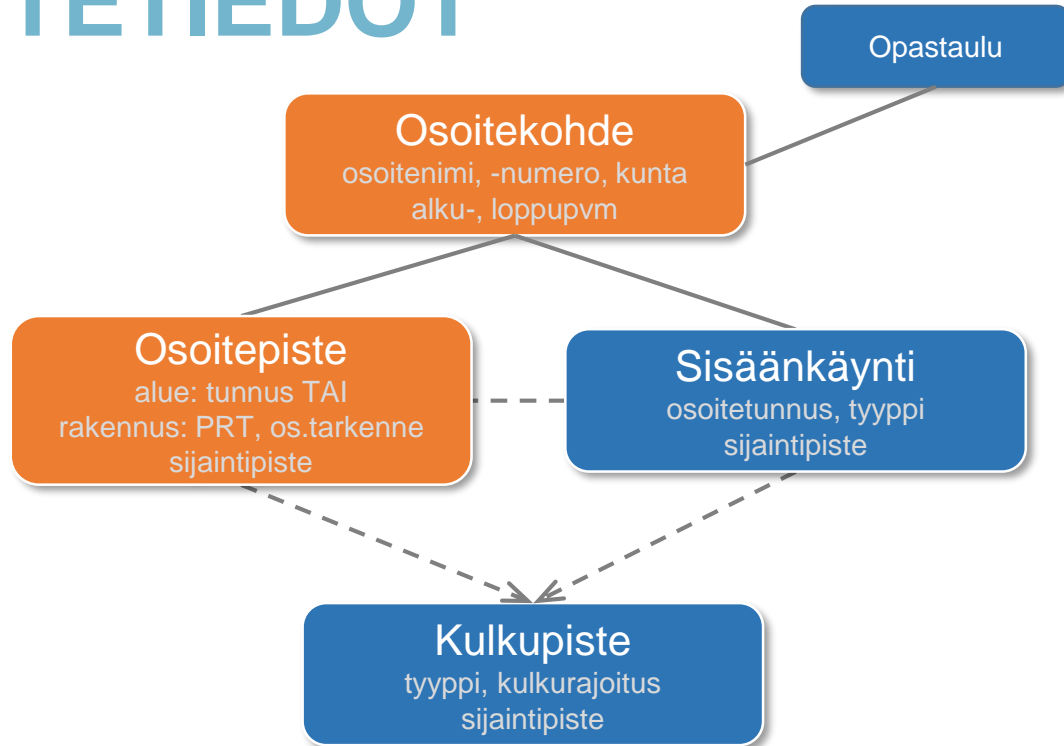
TETIEDOT

Opastaulu

Osoitekohde
osoitenimi, -numero, kunta
alku-, loppupvm

Osoitepiste
alue: tunnus TAI
rakennus: PRT, os.tarkenne
sijaintipiste

Sisäänkäynti
osoitetunnus, tyyppi
sijaintipiste

Kulkupiste
tyyppi, kulkurajoitus
sijaintipiste